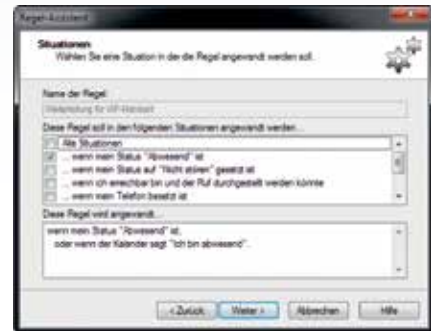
Regel-Assistent

Situationen
Wählen Sie eine Situation in der die Regel angewandt werden soll.

Name der Regel:
Weiterleitung für VIP-Mandant

Diese Regel soll in den folgenden Situationen angewandt werden...

Alle Situationen
... wenn mein Status "Abwesend" ist
... wenn mein Status auf "Nicht stören" gesetzt ist
... wenn ich erreichbar bin und der Ruf durchgestellt werden könnte
... wenn mein Telefon besetzt ist

Diese Regel wird angewandt...
wenn mein Status "Abwesend" ist,
oder wenn der Kalender sagt "Ich bin abwesend".

< Zurück   Weiter >   Abbrechen   Hilfe